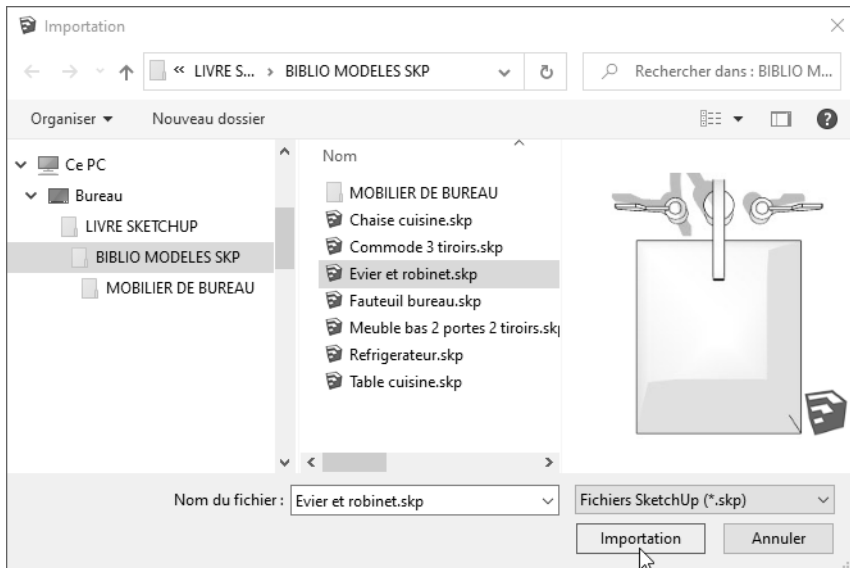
Importation

« LIVRE S... › BIBLIO MODELES SKP

Rechercher dans : BIBLIO M...

Organiser ▾ Nouveau dossier

Ce PC
Bureau
LIVRE SKETCHUP
BIBLIO MODELES SKP
MOBILIER DE BUREAU

Nom
MOBILIER DE BUREAU
Chaise cuisine.skp
Commode 3 tiroirs.skp
Evier et robinet.skp
Fauteuil bureau.skp
Meuble bas 2 portes 2 tiroirs.sk
Refrigerateur.skp
Table cuisine.skp

Nom du fichier : Evier et robinet.skp

Fichiers SketchUp (*.skp)

Importation

Annuler